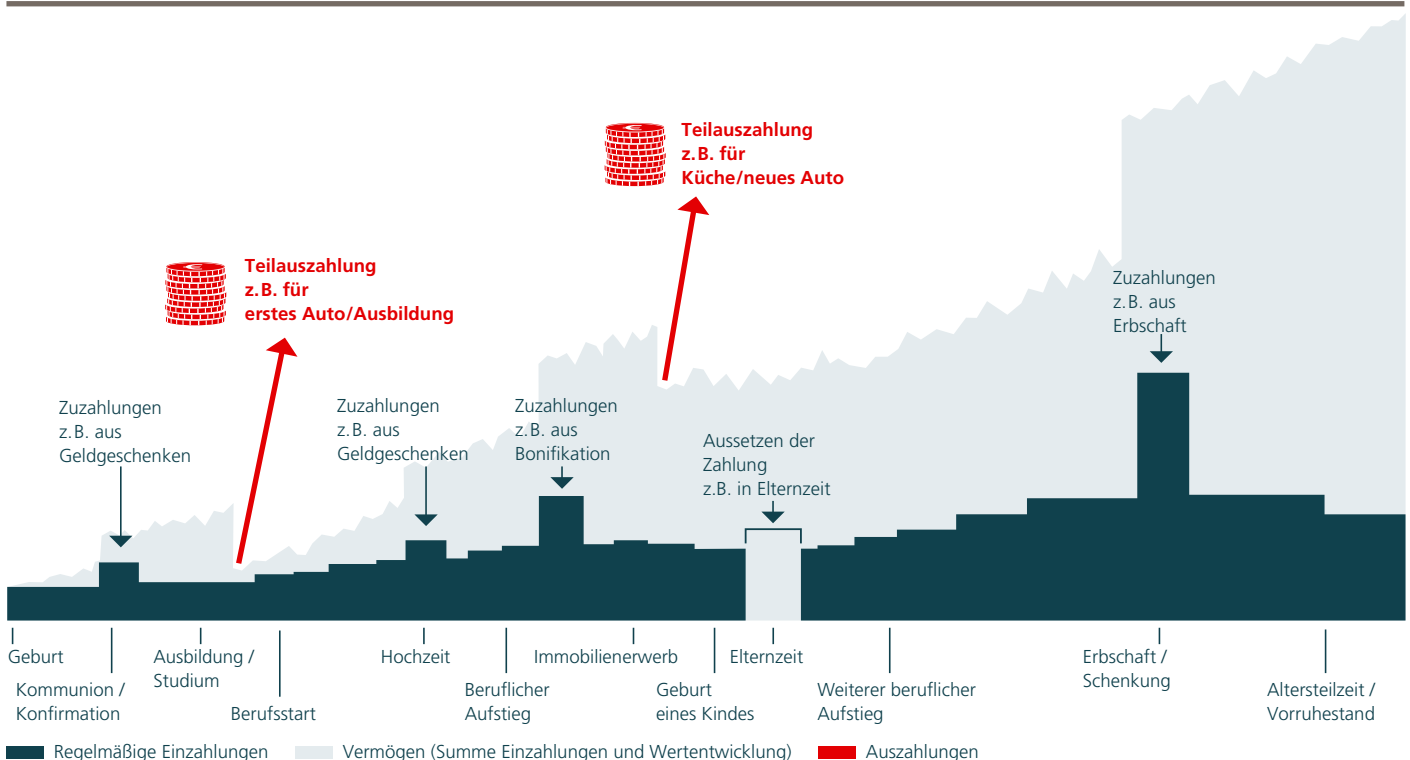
Teilauszahlung
z.B. für
Küche/neues Auto

Teilauszahlung
z.B. für
erstes Auto/Ausbildung

Zuzahlungen
z.B. aus
Erbschaft

Zuzahlungen
z.B. aus
Geldgeschenken

Zuzahlungen
z.B. aus
Geldgeschenken

Zuzahlungen
z.B. aus
Bonifikation

Aussetzen der
Zahlung
z.B. in Elternzeit

Geburt

Kommunion /
Konfirmation

Ausbildung /
Studium

Berufsstart

Hochzeit

Beruflicher
Aufstieg

Immobilienerwerb

Geburt
eines Kindes

Elternzeit

Weiterer beruflicher
Aufstieg

Erbschaft /
Schenkung

Altersteilzeit /
Vorruhestand

Regelmäßige Einzahlungen
Vermögen (Summe Einzahlungen und Wertentwicklung)
Auszahlungen